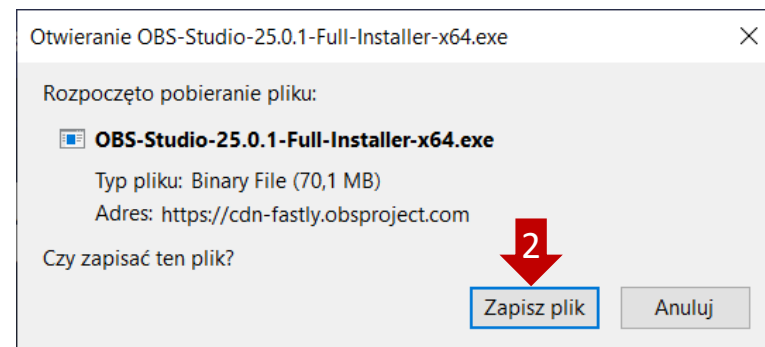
Otwieranie OBS-Studio-25.0.1-Full-Installer-x64.exe

×

Rozpoczęto pobieranie pliku:

OBS-Studio-25.0.1-Full-Installer-x64.exe

Typ pliku: Binary File (70,1 MB)

Adres: https://cdn-fastly.obsproject.com

Czy zapisać ten plik?

2

Zapisz plik

Anuluj